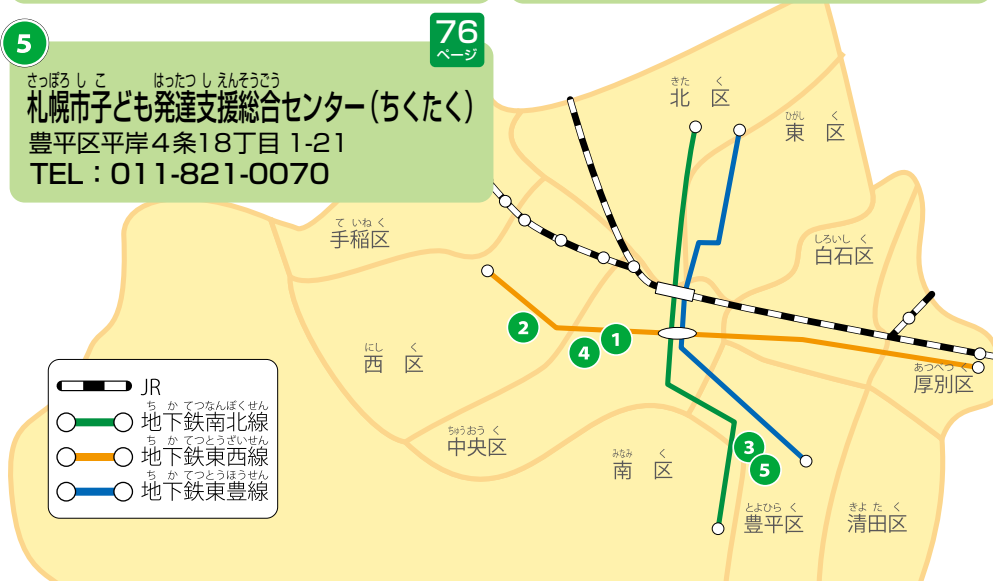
5

76 ページ

さっぽろしこ はったつしえんそうごう
札幌市子ども発達支援総合センター（ちくたく）
豊平区平岸4条18丁目 1-21
TEL：011-821-0070

きた く
北 区

ひがし く
東 区

ていねく
手稲区

しろいしく
白石区

2
1
4

にし く
西 区

あつべつく
厚別区

JR
ち か てつなんぼくせん
地下鉄南北線
ち か てつとうざいせん
地下鉄東西線
ち か てつとうほうせん
地下鉄東豊線

ちゅうおうく
中央区

3
5

みなみ く
南 区

とよひらく
豊平区

きよた く
清田区